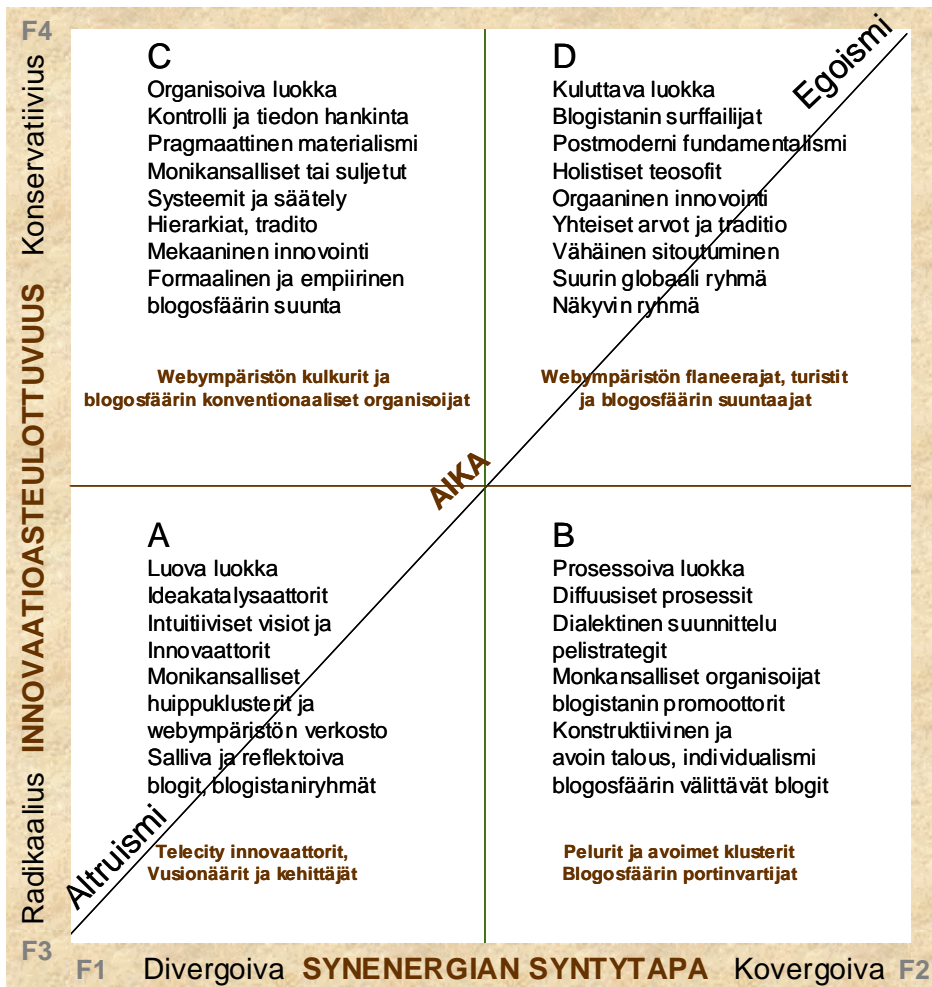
F4

Konservatiivius

INNOVAATIOASTEULOTTUVUUS

Radikaalius

F3

C
Organisoiva luokka
Kontrolli ja tiedon hankinta
Pragmaattinen materialismi
Monikansalliset tai suljetut
Systeemit ja säätely
Hierarkiat, tradito
Mekaaninen innovointi
Formaalinen ja empiirinen
blogosfäärin suunta

Webympäristön kulkurit ja blogosfäärin konventionaaliset organisoijat

D
Kuluttava luokka
Blogistanin surffailijat
Postmoderni fundamentalismi
Holistiset teosofit
Orgaaninen innovointi
Yhteiset arvot ja traditio
Vähäinen sitoutuminen
Suurin globaali ryhmä
Näkyvin ryhmä

Egoismi

Webympäristön flaneerajat, turistit ja blogosfäärin suuntaajat

AIKA

A
Luova luokka
Ideakatalysaattorit
Intuitiiviset visiot ja
Innovaattorit
Monikansalliset
huippuklusterit ja
webympäristön verkosto
Salliva ja reflektoiva
blogit, blogistaniryhmät

Altruismi

Telecity innovaattorit, Vusionäärit ja kehittäjät

B
Prosessoiva luokka
Diffuusiset prosessit
Dialektinen suunnittelu
pelistrategit
Monkansalliset organisoijat
blogistanin promoottorit
Konstruktiivinen ja
avoin talous, individualismi
blogosfäärin välittävät blogit

Pelurit ja avoimet klusterit Blogosfäärin portinvartijat

F1 Divergoiva SYNENERGIAN SYNTYTAPA Kovergoiva F2